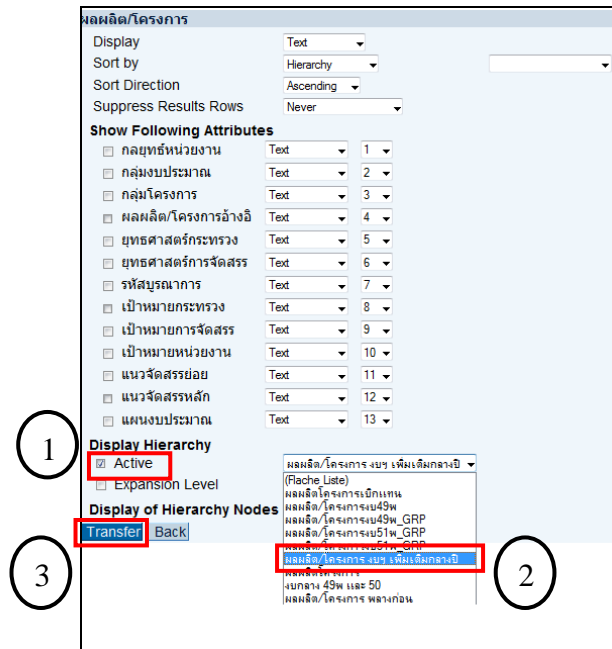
ผลผลิต/โครงการ

| | |
|---|---|
| Display | Text |
| Sort by | Hierarchy |
| Sort Direction | Ascending |
| Suppress Results Rows | Never |

Show Following Attributes

| | | |
|---|---|---|
| กลยุทธ์หน่วยงาน | Text | 1 |
| กลุ่มงบประมาณ | Text | 2 |
| กลุ่มโครงการ | Text | 3 |
| ผลผลิต/โครงการอ้างอิ | Text | 4 |
| ยุทธศาสตร์กระทรวง | Text | 5 |
| ยุทธศาสตร์การจัดสรร | Text | 6 |
| รหัสบูรณาการ | Text | 7 |
| เป้าหมายกระทรวง | Text | 8 |
| เป้าหมายการจัดสรร | Text | 9 |
| เป้าหมายหน่วยงาน | Text | 10 |
| แนวจัดสรรย่อย | Text | 11 |
| แนวจัดสรรหลัก | Text | 12 |
| แผนงบประมาณ | Text | 13 |

Display Hierarchy

1

Active

ผลผลิต/โครงการ งบฯ เพิ่มเติมกลางปี

Expansion Level

(Flache Liste)
ผลผลิตโครงการเบิกแทน
ผลผลิต/โครงการงบ49w
ผลผลิต/โครงการงบ49w_GRP
ผลผลิต/โครงการงบ51w_GRP
ผลผลิต/โครงการงบ51_GRP
ผลผลิต/โครงการ งบฯ เพิ่มเติมกลางปี
ผลผลิต/โครงการ
งบกลาง 49w และ 50
ผลผลิต/โครงการ พลางก่อน

Display of Hierarchy Nodes

Transfer Back

3

2